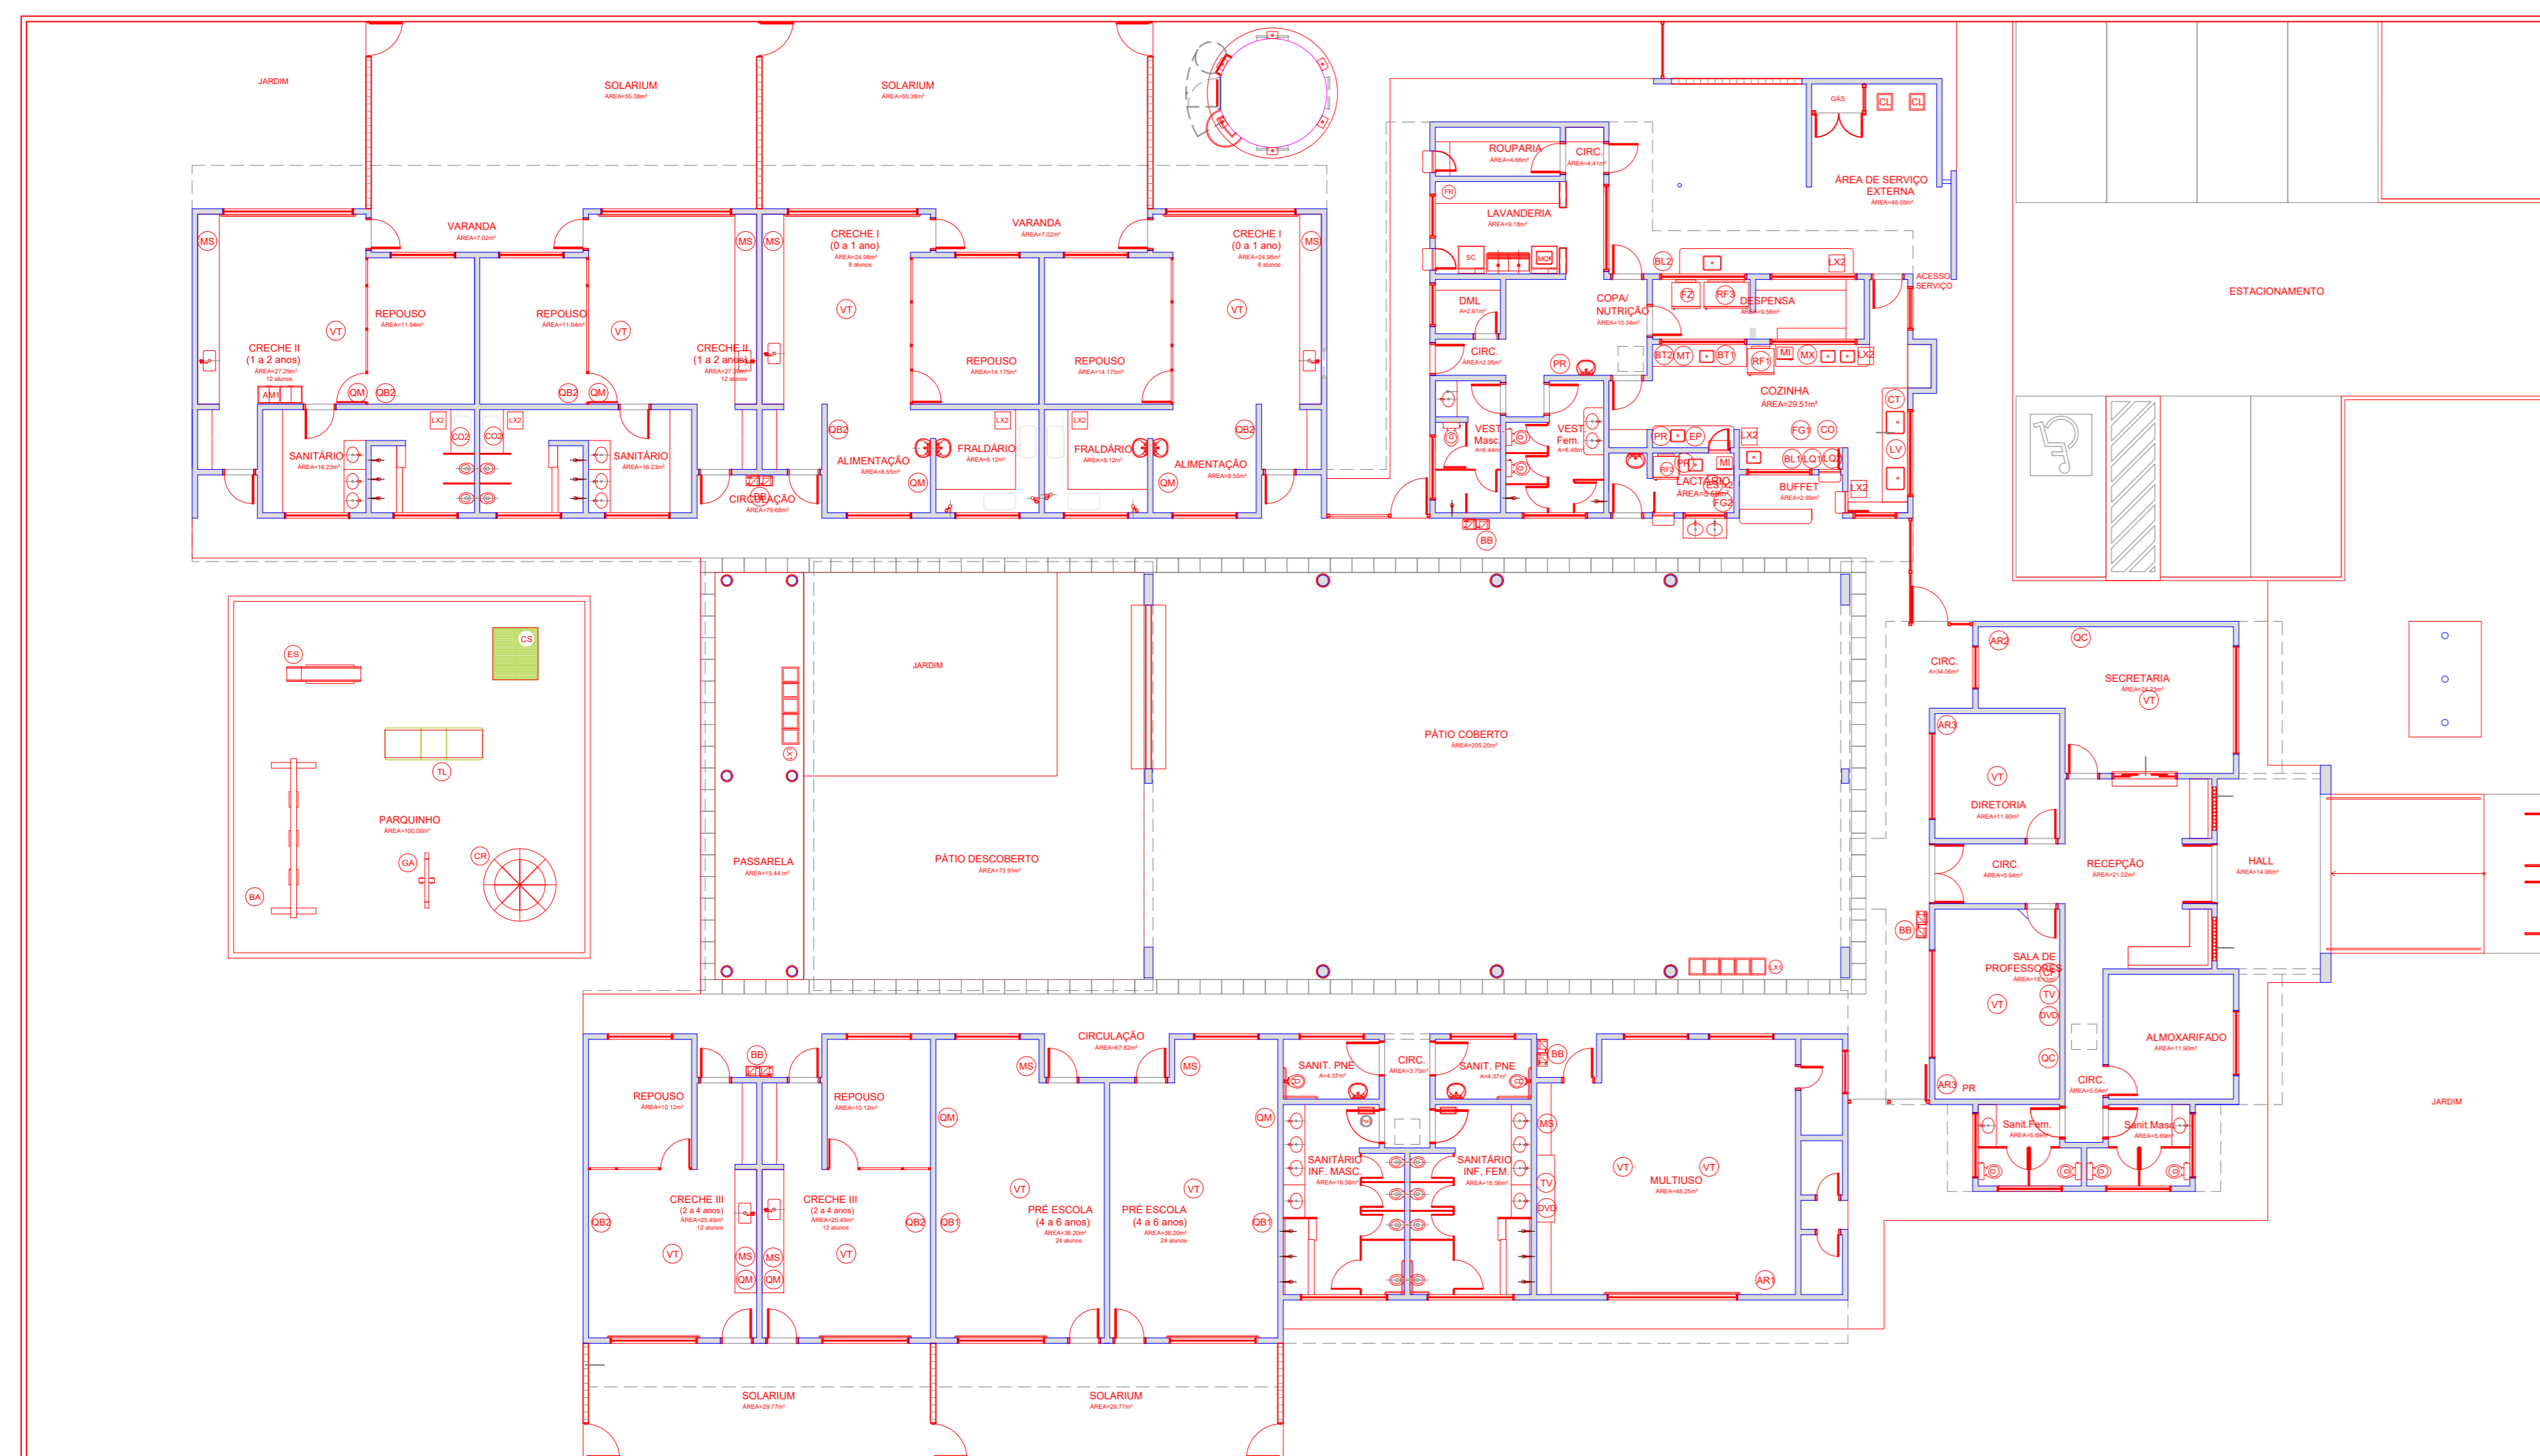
JARDIM

SOLARIUM
ÁREA=55.38m²

SOLARIUM
ÁREA=55.38m²

VARANDA
ÁREA=7.02m²

VARANDA
ÁREA=7.02m²

MS

CRECHE II
(1 a 2 anos)
ÁREA=27.29m²
12 alunos

VT

REPOUSO
ÁREA=11.94m²

REPOUSO
ÁREA=11.94m²

VT

CRECHE II
(1 a 2 anos)
ÁREA=27.29m²
12 alunos

MS MS

CRECHE I
(0 a 1 ano)
ÁREA=24.98m²
8 alunos

VT

REPOUSO
ÁREA=14.175m²

REPOUSO
ÁREA=14.175m²

CRECHE I
(0 a 1 ano)
ÁREA=24.98m²
8 alunos

VT

MS

AM1 QM QB2 QB2 QM

LX2 CO2 CO2 LX2

SANITÁRIO
ÁREA=16.23m²

SANITÁRIO
ÁREA=16.23m²

CIRCULAÇÃO
ÁREA=79.68m²

BB

QB2

ALIMENTAÇÃO
ÁREA=6.55m²

QM

LX2

FRALDÁRIO
ÁREA=8.12m²

LX2

FRALDÁRIO
ÁREA=8.12m²

QB2

ALIMENTAÇÃO
ÁREA=6.55m²

QM

ROUPARIA
ÁREA=4.66m²

CIRC
ÁREA=4.41m²

FR

LAVANDERIA
ÁREA=9.18m²

SC MQ

GÁS CL CL

ÁREA DE SERVIÇO
EXTERNA
ÁREA=48.05m²

DML
A=2.81m²

BL2 LX2

COPA/
NUTRIÇÃO
ÁREA=10.34m²

FZ RF3

DESPENSA
ÁREA=9.56m²

ACESSO
SERVIÇO

ESTACIONAMENTO

CIRC.
ÁREA=2.05m²

PR

BT2 MT BT1 RF1 MI MX LX2

COZINHA
ÁREA=29.51m²

CT

VEST.
Masc.
A=6.44m²

VEST.
Fem.
A=8.48m²

PR EP LX2 FG1 CO

LV

RF2 PR MI

LACTÁRIO
ÁREA=5.69m²

ES LX2 FG2

BL1 LQ1 LQ2

BUFFET
ÁREA=2.99m²

LX2

BB

ES CS

TL

PARQUINHO
ÁREA=100.00m²

GA CR

BA

JARDIM

PASSARELA
ÁREA=19.44 m²

PÁTIO DESCOBERTO
ÁREA=73.91m²

PÁTIO COBERTO
ÁREA=205.20m²

LX1

CIRC.
A=34.06m²

AR2 QC

SECRETARIA
ÁREA=24.22m²

VT

AR3

VT

DIRETORIA
ÁREA=11.90m²

CIRC.
ÁREA=5.94m²

RECEPÇÃO
ÁREA=21.02m²

HALL
ÁREA=14.96m²

BB

SALA DE
PROFESSORES
ÁREA=18.62m²

VT TV DVD QC

ALMOXARIFADO
ÁREA=11.90m²

AR3 PR

CIRC.
ÁREA=5.04m²

JARDIM

Sanit.Fem.
ÁREA=5.89m²

Sanit.Masc.
ÁREA=5.69m²

CIRCULAÇÃO
ÁREA=67.82m²

BB

REPOUSO
ÁREA=10.12m²

REPOUSO
ÁREA=10.12m²

MS MS

QM QM

SANIT. PNE
A=4.37m²

CIRC.
ÁREA=3.75m²

SANIT. PNE
A=4.37m²

BB

MS

CRECHE III
(2 a 4 anos)
ÁREA=25.49m²
12 alunos

CRECHE III
(2 a 4 anos)
ÁREA=25.49m²
12 alunos

QB2 QB2 QB1

VT VT

MS MS
QM QM

VT

PRÉ ESCOLA
(4 a 6 anos)
ÁREA=36.20m²
24 alunos

VT

PRÉ ESCOLA
(4 a 6 anos)
ÁREA=36.20m²
24 alunos

QB1

SANITÁRIO
INF. MASC.
ÁREA=16.56m²

SANITÁRIO
INF. FEM.
ÁREA=16.56m²

TV DVD

VT VT

MULTIUSO
ÁREA=48.25m²

AR1

SOLARIUM
ÁREA=29.77m²

SOLARIUM
ÁREA=29.77m²